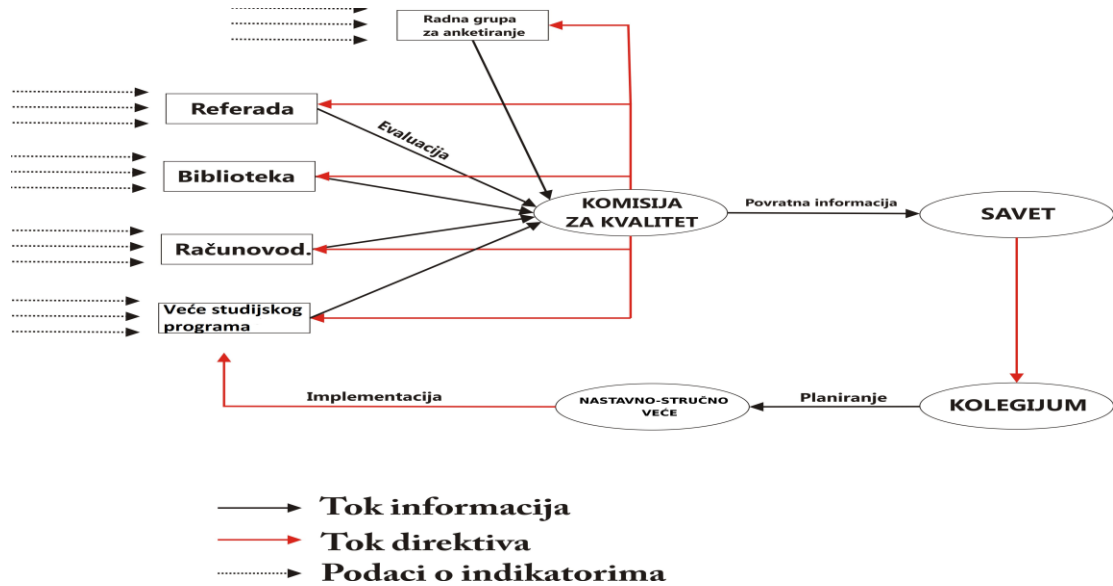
Radna grupa za anketiranje

Referada

Evaluacija

Biblioteka

KOMISIJA ZA KVALITET

Povratna informacija

SAVET

Računovod.

Veće studijskog programa

Implementacija

NASTAVNO-STRUČNO VEĆE

Planiranje

KOLEGIJUM

Tok informacija

Tok direktiva

Podaci o indikatorima